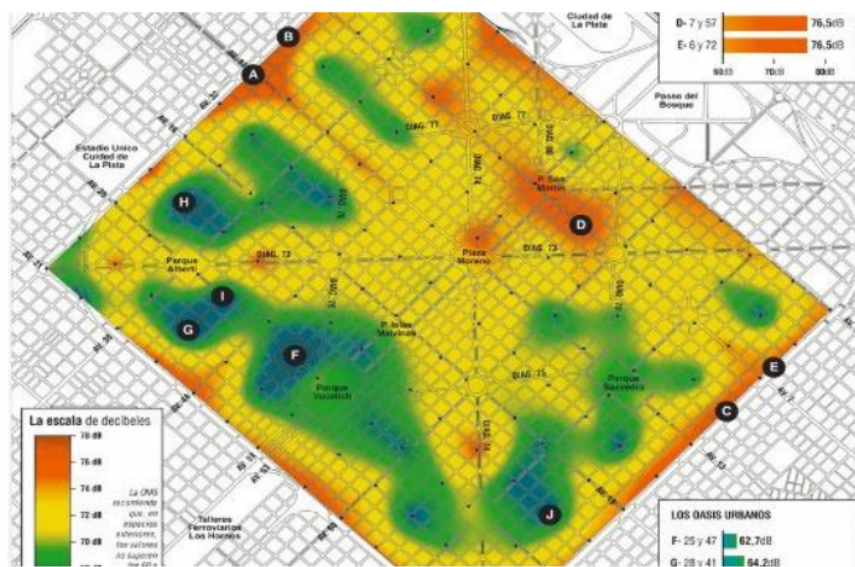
Ciudad de La Plata

D- 7 y 57 76,5dB
E- 6 y 72 76,5dB
60dB 70dB 80dB

Paseo del Bosque

B
A

Estadio Unico Ciudad de La Plata

DIAG. 77
DIAG. 77
DIAG. 74
DIAG. 80
DIAG. 74
P. San Martín
D
H
Parque Alberti
DIAG. 73
Plaza Moreno
DIAG. 73
I
G
P. Islas Malvinas
F
Parque Vucetich
DIAG. 75
Parque Saavedra
E
C
DIAG. 74
J

La escala de decibeles
78 dB
76 dB
74 dB
72 dB
70 dB
La OMS recomienda que, en espacios exteriores, los valores no superen los 60 a

Talleres Ferroviarios Los Hornos

LOS OASIS URBANOS
F- 25 y 47 62,7dB
G- 28 y 41 64,2dB